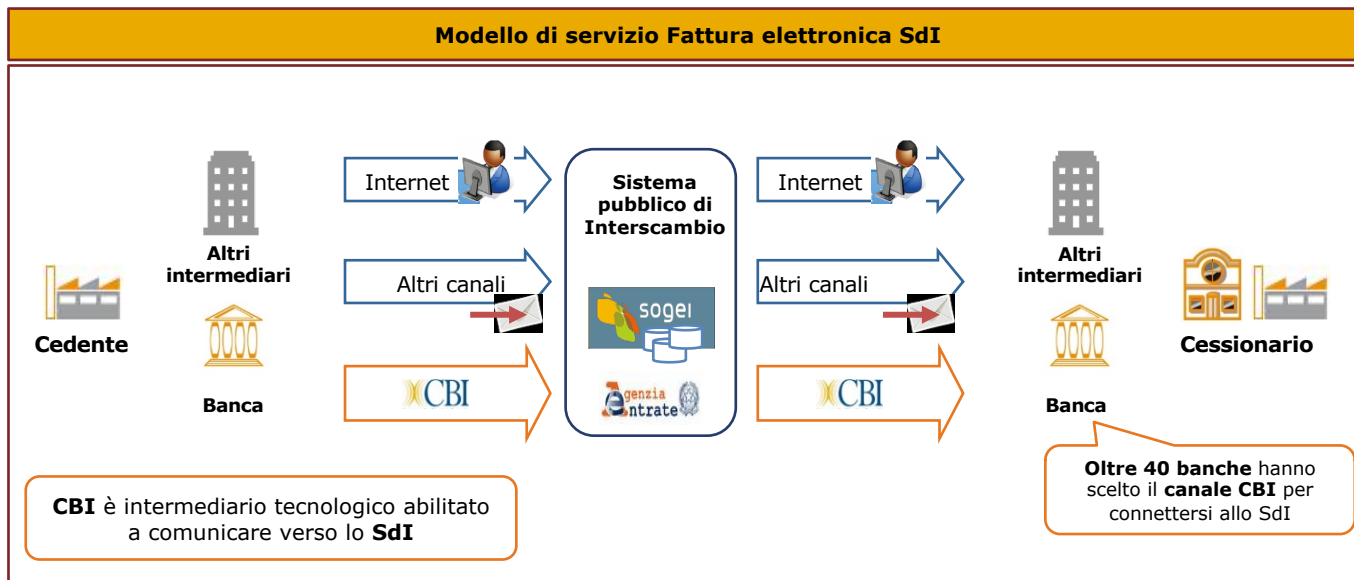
Modello di servizio Fattura elettronica SdI

Cedente

Altri intermediari

Banca

Internet

Altri canali

CBI

Sistema pubblico di Interscambio

sogei

genzia ntrate

Internet

Altri canali

CBI

Altri intermediari

Banca

Cessionario

Oltre 40 banche hanno scelto il canale CBI per connettersi allo SdI

CBI è intermediario tecnologico abilitato a comunicare verso lo SdI